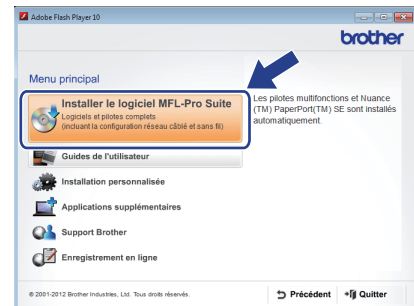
Adobe Flash Player 10

brother

Menu principal

Installer le logiciel MFL-Pro Suite
Logiciels et pilotes complets
(incluant la configuration réseau câblé et sans fil)

Les pilotes multifonctions et Nuance (TM) PaperPort(TM) SE sont installés automatiquement.

Guides de l'utilisateur

Installation personnalisée

Applications supplémentaires

Support Brother

Enregistrement en ligne

© 2001-2012 Brother Industries, Ltd. Tous droits réservés.

Précédent

Quitter